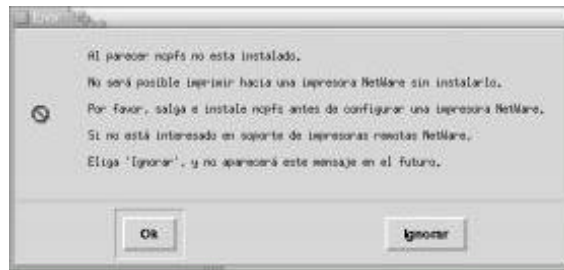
Al parecer ncpfs no esta instalado.
No será posible imprimir hacia una impresora NetWare sin instalarlo.
Por favor, salga e instale ncpfs antes de configurar una impresora NetWare.
Si no está interesado en soporte de impresoras remotas NetWare.
Eliga 'Ignorar', y no aparecerá este mensaje en el futuro.

Ok

Ignorar